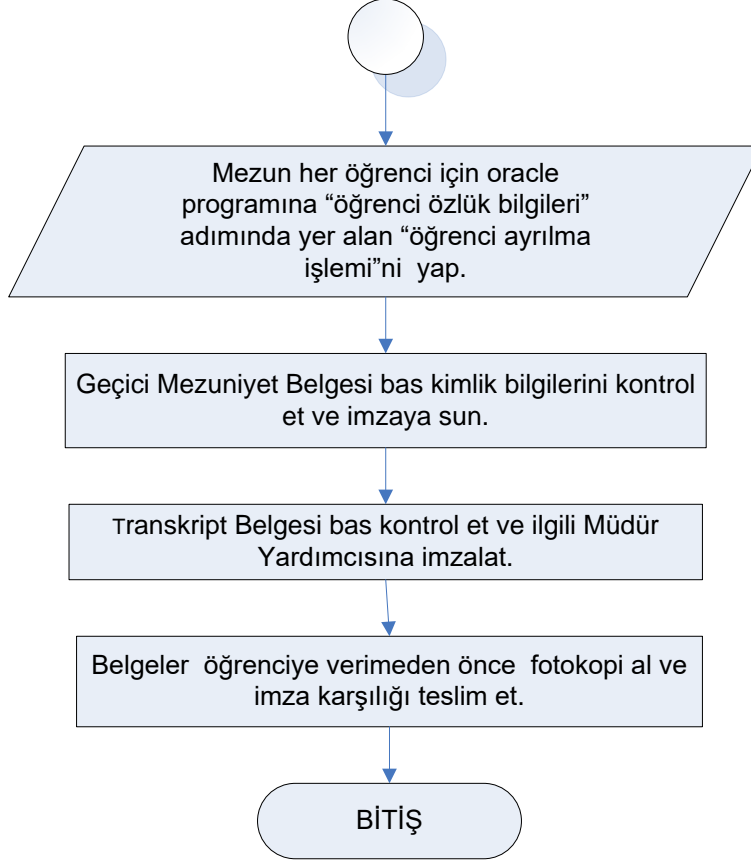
Mezun her öğrenci için oracle programına “öğrenci özlük bilgileri” adımında yer alan “öğrenci ayrılma işlemi”ni yap.

Geçici Mezuniyet Belgesi bas kimlik bilgilerini kontrol et ve imzaya sun.

Transkript Belgesi bas kontrol et ve ilgili Müdür Yardımcısına imzalat.

Belgeler öğrenciye verimeden önce fotokopi al ve imza karşılığı teslim et.

BİTİŞ